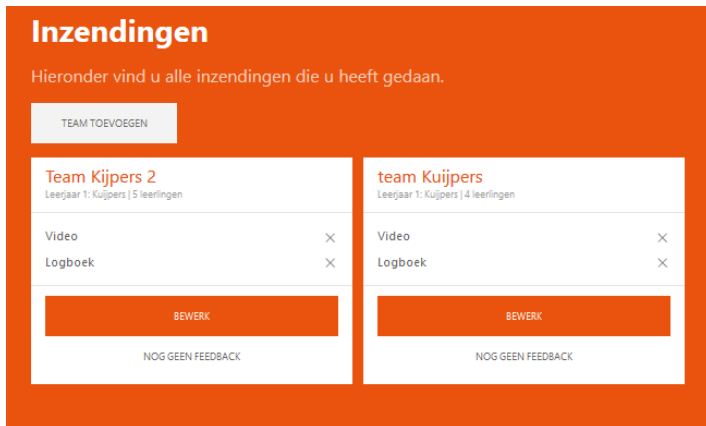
Inzendingen

Hieronder vind u alle inzendingen die u heeft gedaan.

TEAM TOEVOEGEN

Team Kijpers 2
Leerjaar 1: Kuijpers | 5 leerlingen

Video
Logboek

BEWERK

NOG GEEN FEEDBACK

team Kuijpers
Leerjaar 1: Kuijpers | 4 leerlingen

Video
Logboek

BEWERK

NOG GEEN FEEDBACK